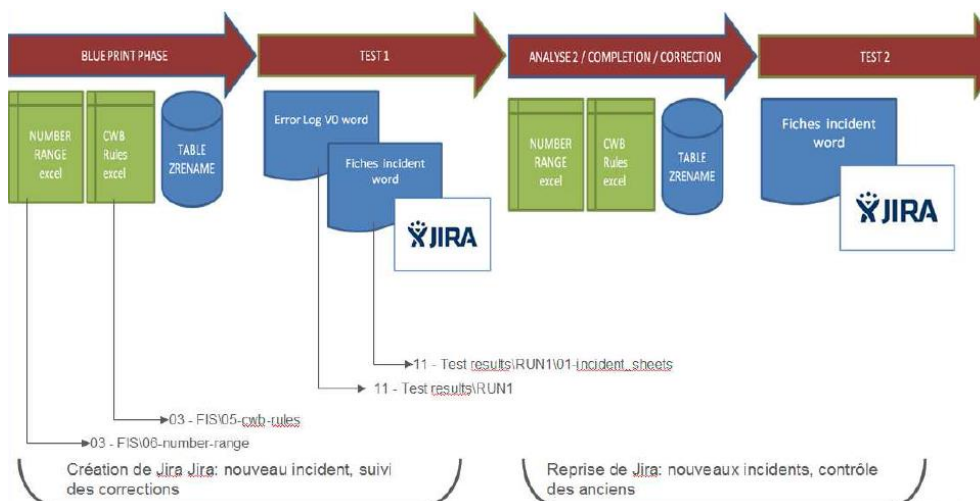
BLUE PRINT PHASE

TEST 1

ANALYSE 2 / COMPLETION / CORRECTION

TEST 2

NUMBER RANGE excel

CWB Rules excel

TABLE ZRENAME

Error Log V0 word

Fiches incident word

JIRA

NUMBER RANGE excel

CWB Rules excel

TABLE ZRENAME

Fiches incident word

JIRA

11 - Test results\RUN1\01-incident_sheets

11 - Test results\RUN1

03 - FIS\05-cwb-rules

03 - FIS\06-number-range

Création de Jira Jira: nouveau incident, suivi des corrections

Reprise de Jira: nouveaux incidents, contrôle des anciens